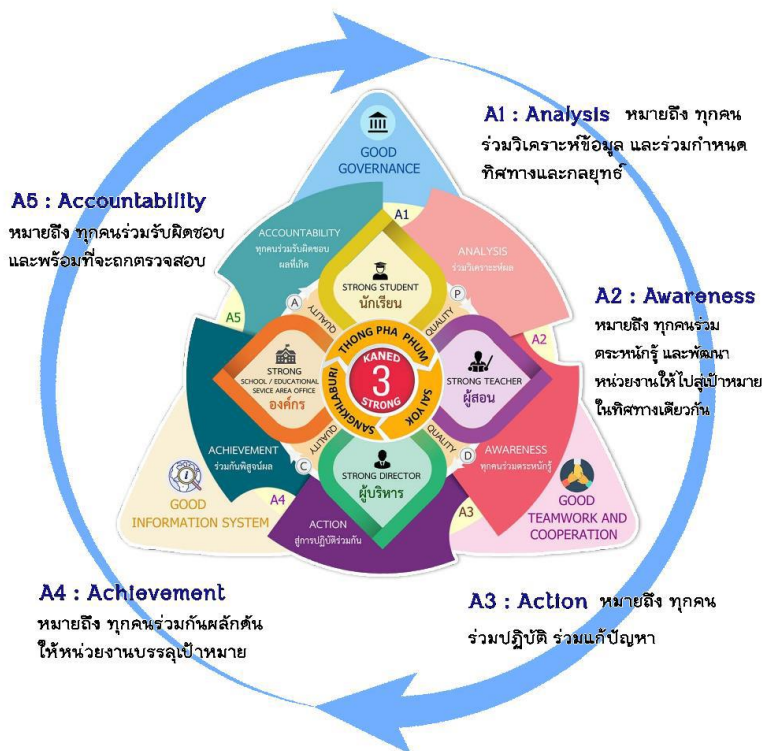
A1 : Analysis หมายถึง ทุกคนร่วมวิเคราะห์ข้อมูล และร่วมกำหนดทิศทางและกลยุทธ์

A5 : Accountability หมายถึง ทุกคนร่วมรับผิดชอบ และพร้อมที่จะถูกตรวจสอบ

A2 : Awareness หมายถึง ทุกคนร่วมตระหนักรู้ และพัฒนาหน่วยงานให้ไปสู่เป้าหมายในทิศทางเดียวกัน

GOOD GOVERNANCE

ACCOUNTABILITY
ทุกคนร่วมรับผิดชอบผลที่เกิด

A1

ANALYSIS
ร่วมวิเคราะห์ข้อมูล

STRONG STUDENT
นักเรียน

A

P

QUALITY

QUALITY

A5

A2

THONG PHA PHUM

KANED
3
STRONG

SANGKHLABURI

SAIYOK

STRONG
SCHOOL / EDUCATIONAL SEVICE AREA OFFICE
องค์กร

STRONG TEACHER
ผู้สอน

QUALITY

QUALITY

ACHIEVEMENT
ร่วมกันพิสูจน์ผล

C

D

AWARENESS
ทุกคนร่วมตระหนักรู้

STRONG DIRECTOR
ผู้บริหาร

A4

A3

GOOD INFORMATION SYSTEM

ACTION
สู่การปฏิบัติร่วมกัน

GOOD TEAMWORK AND COOPERATION

A4 : Achievement หมายถึง ทุกคนร่วมกันผลักดันให้หน่วยงานบรรลุเป้าหมาย

A3 : Action หมายถึง ทุกคนร่วมปฏิบัติ ร่วมแก้ปัญหา